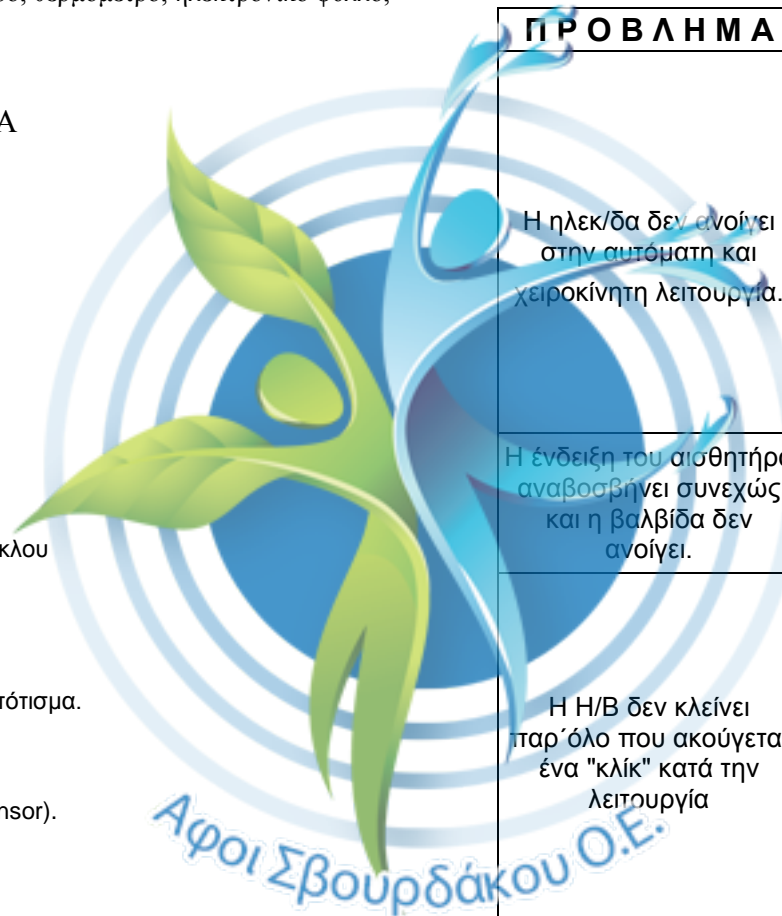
ς, θερμόμετρο, ηλεκτρονικό φωτικό,

Α

κλου

ότισμα.

nsor).

Π Ρ Ο Β Λ Η Μ Α

Η ηλεκ/δα δεν ανοίγει στην αυτόματη και χειροκίνητη λειτουργία.

Η ένδειξη του αισθητήρα αναβοσβήνει συνεχώς και η βαλβίδα δεν ανοίγει.

Η Η/Β δεν κλείνει παρ΄όλο που ακούγεται ένα "κλίκ" κατά την λειτουργία

Αφοι Σβουρδάκου Ο.Ε.